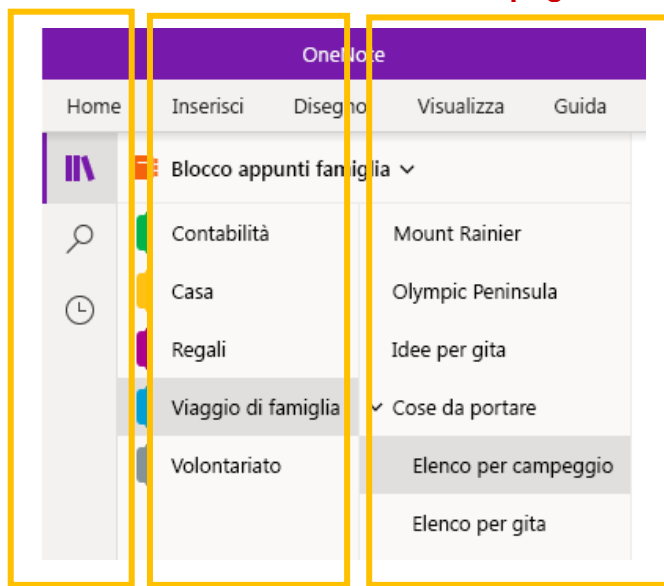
OneNote

Home Inserisci Disegno Visualizza Guida

Blocco appunti famiglia

Contabilità
Casa
Regali
Viaggio di famiglia
Volontariato

Mount Rainier
Olympic Peninsula
Idee per gita
Cose da portare
Elenco per campeggio
Elenco per gita